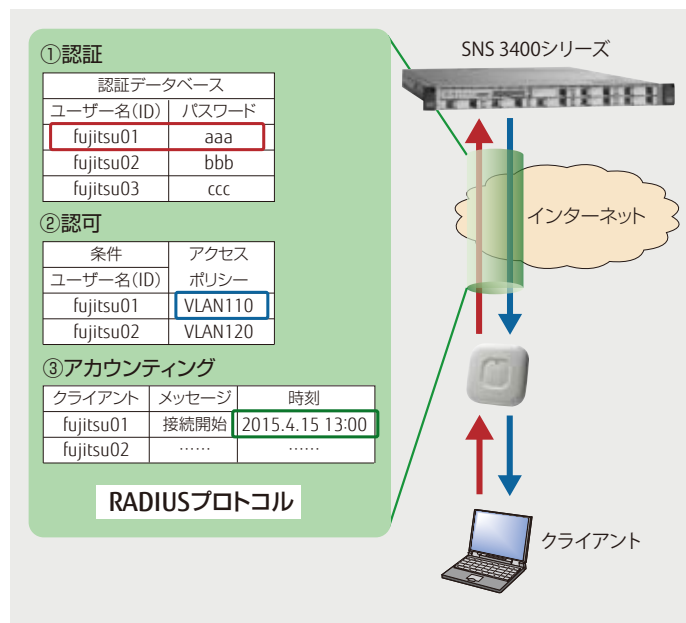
①認証

| 認証データベース | |
|---|---|
| ユーザー名(ID) | パスワード |
| fujitsu01 | aaa |
| fujitsu02 | bbb |
| fujitsu03 | ccc |

②認可

| 条件 | アクセス |
|---|---|
| ユーザー名(ID) | ポリシー |
| fujitsu01 | VLAN110 |
| fujitsu02 | VLAN120 |

③アカウンティング

| クライアント | メッセージ | 時刻 |
|---|---|---|
| fujitsu01 | 接続開始 | 2015.4.15 13:00 |
| fujitsu02 | …… | …… |

RADIUSプロトコル

SNS 3400シリーズ

インターネット

クライアント